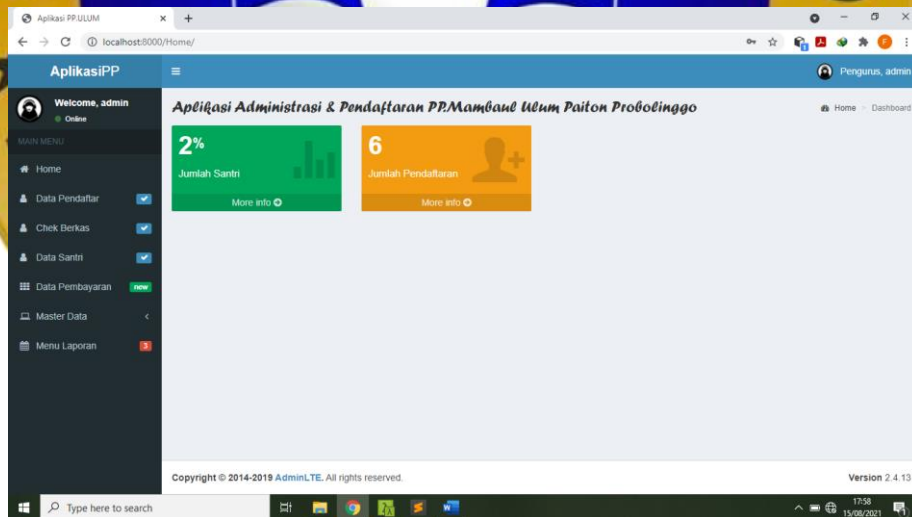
Aplikasi PP.ULUM ×
localhost:8000/Home/

AplikasiPP

Pengurus, admin

Welcome, admin
Online

MAIN MENU
Home
Data Pendaftar
Chek Berkas
Data Santri
Data Pembayaran new
Master Data
Menu Laporan 3

Aplikasi Administrasi & Pendaftaran PP.Mambaul Ulum Paiton Probolinggo

Home > Dashboard

2%
Jumlah Santri
More info

6
Jumlah Pendaftaran
More info

Copyright © 2014-2019 AdminLTE. All rights reserved.

Version 2.4.13

Type here to search

17:58
15/08/2021